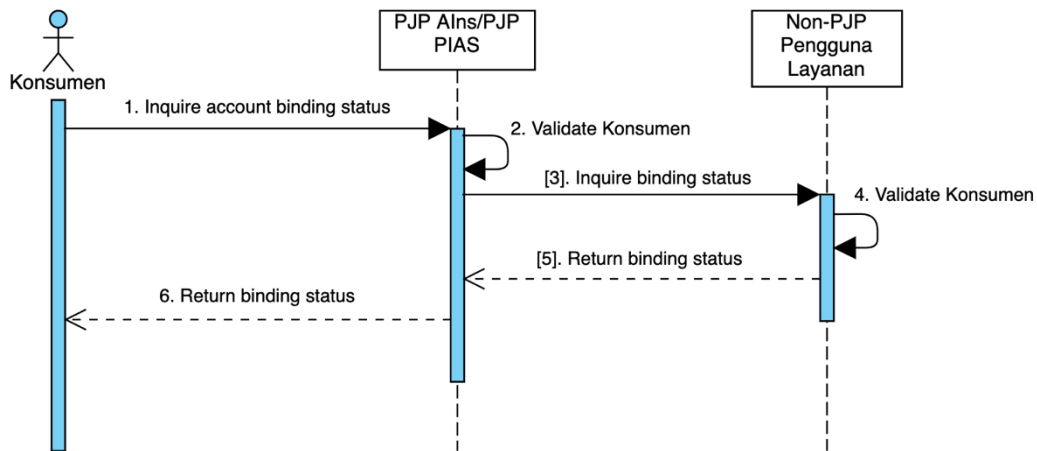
Konsumen

PJP AIns/PJP PIAS

Non-PJP Pengguna Layanan

1. Inquire account binding status

2. Validate Konsumen

[3]. Inquire binding status

4. Validate Konsumen

[5]. Return binding status

6. Return binding status